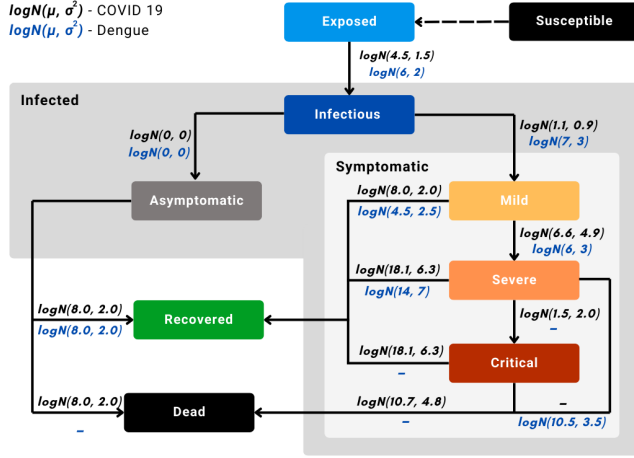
$logN(\mu, \sigma^2)$ - COVID 19
$logN(\mu, \sigma^2)$ - Dengue

Exposed

Susceptible

logN(4.5, 1.5)
logN(6, 2)

Infected

Infectious

logN(0, 0)
logN(0, 0)

logN(1.1, 0.9)
logN(7, 3)

Symptomatic

Asymptomatic

logN(8.0, 2.0)
logN(4.5, 2.5)

Mild

logN(6.6, 4.9)
logN(6, 3)

logN(18.1, 6.3)
logN(14, 7)

Severe

logN(8.0, 2.0)
logN(8.0, 2.0)

Recovered

logN(1.5, 2.0)
–

logN(18.1, 6.3)
–

Critical

logN(8.0, 2.0)
–

Dead

logN(10.7, 4.8)
–

–
logN(10.5, 3.5)